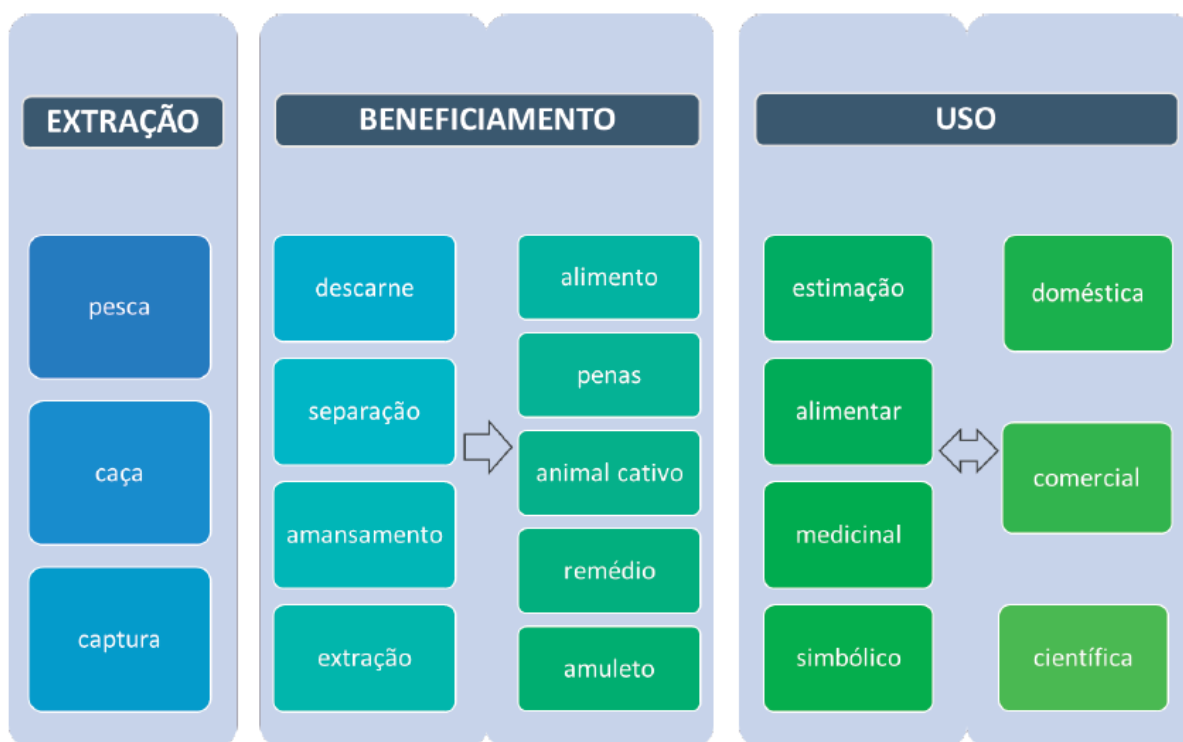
EXTRAÇÃO

pesca

caça

captura

BENEFICIAMENTO

descarne

separação

amansamento

extração

alimento

penas

animal cativo

remédio

amuleto

USO

estimação

alimentar

medicinal

simbólico

doméstica

comercial

científica